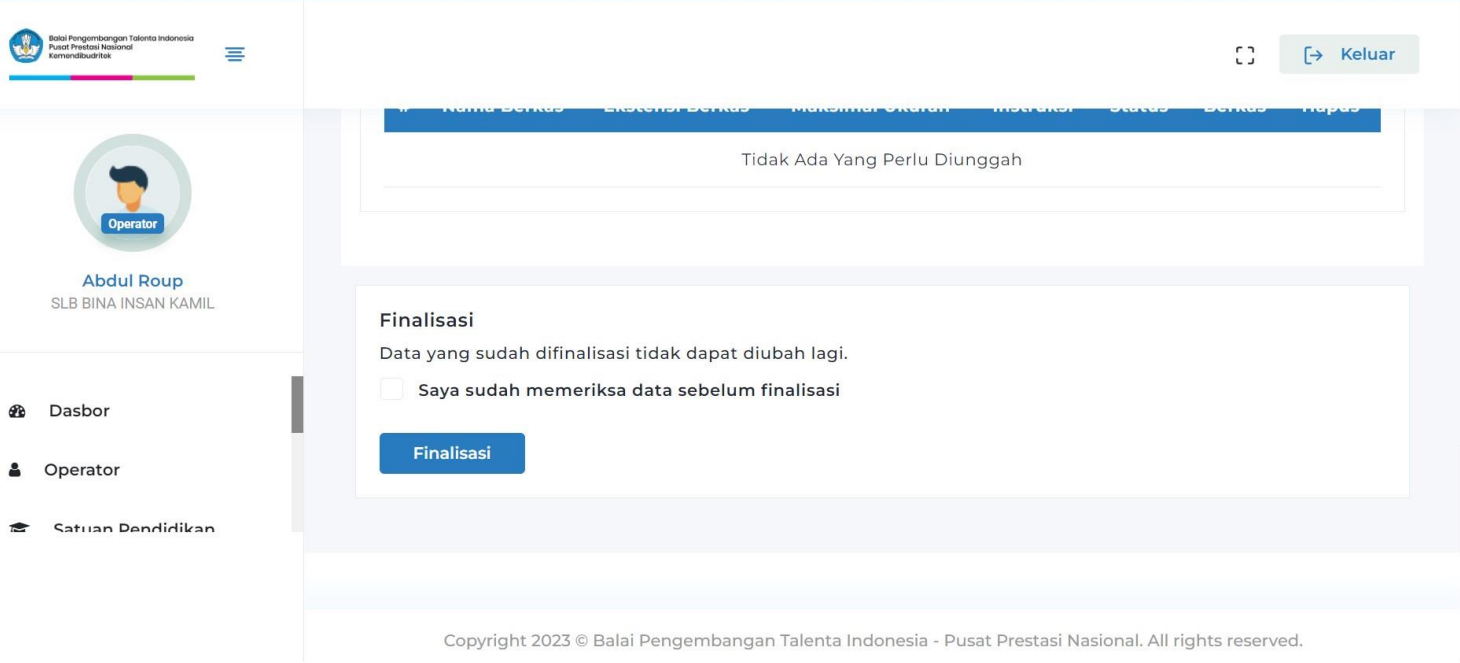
Balai Pengembangan Talenta Indonesia
Pusat Prestasi Nasional
Kemendikbudristek

Keluar

Operator

Abdul Roup
SLB BINA INSAN KAMIL

Dasbor

Operator

Satuan Pendidikan

# Nama Berkas Ekstensi Berkas Maksimal Ukuran Instruksi Status Berkas Hapus

Tidak Ada Yang Perlu Diunggah

Finalisasi

Data yang sudah difinalisasi tidak dapat diubah lagi.

Saya sudah memeriksa data sebelum finalisasi

Finalisasi

Copyright 2023 © Balai Pengembangan Talenta Indonesia - Pusat Prestasi Nasional. All rights reserved.